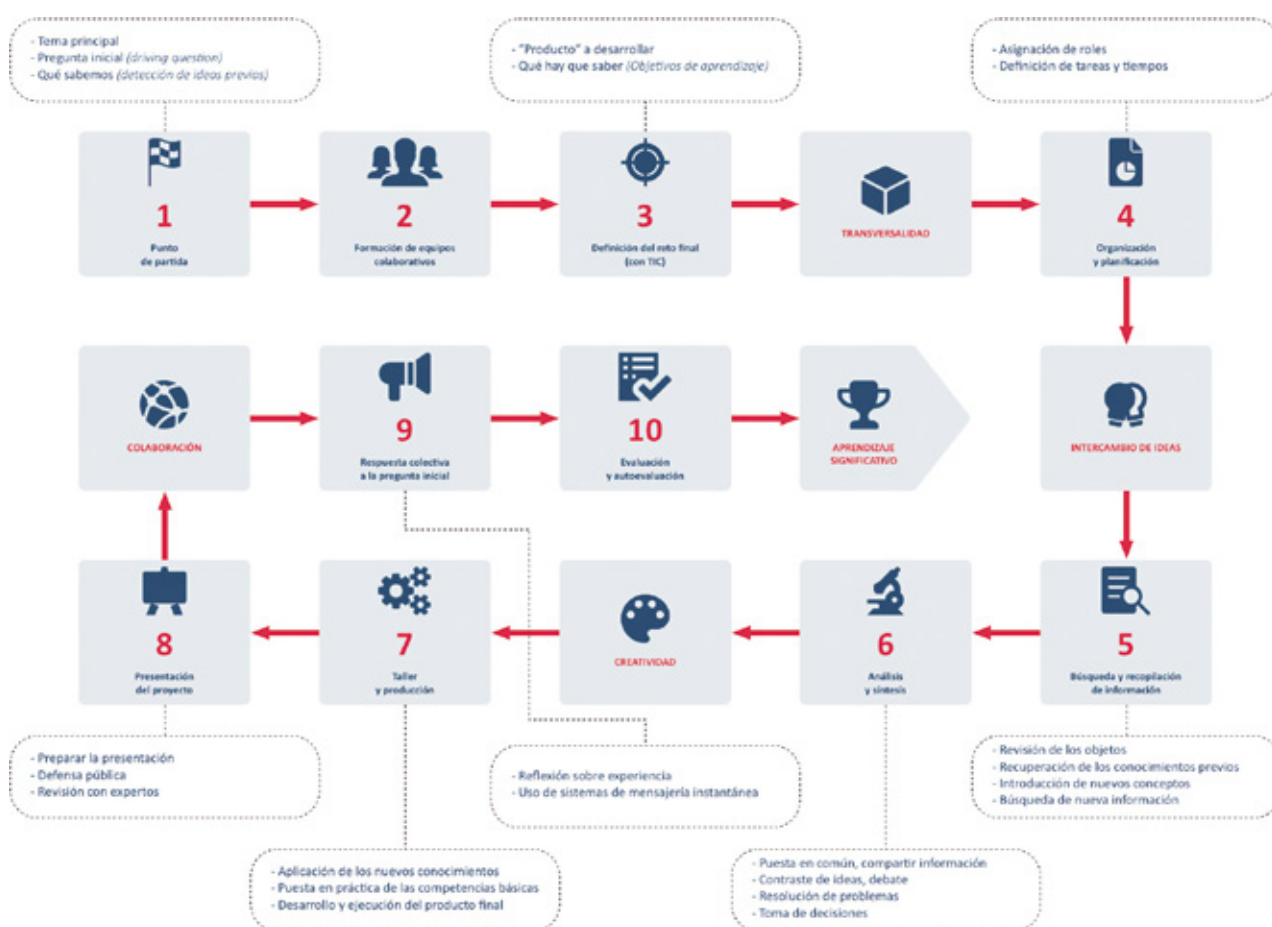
- Tema principal
- Pregunta inicial (driving question)
- Qué sabemos (detección de ideas previas)

- "Producto" a desarrollar
- Qué hay que saber (Objetivos de aprendizaje)

- Asignación de roles
- Definición de tareas y tiempos

1
Punto de partida

2
Formación de equipos colaborativos

3
Definición del reto final (con TIC)

TRANSVERSALIDAD

4
Organización y planificación

COLABORACIÓN

9
Respuesta colectiva a la pregunta inicial

10
Evaluación y autoevaluación

APRENDIZAJE SIGNIFICATIVO

INTERCAMBIO DE IDEAS

8
Presentación del proyecto

7
Taller y producción

CREATIVIDAD

6
Análisis y síntesis

5
Búsqueda y recopilación de información

- Preparar la presentación
- Defensa pública
- Revisión con expertos

- Reflexión sobre experiencia
- Uso de sistemas de mensajería instantánea

- Revisión de los objetos
- Recuperación de los conocimientos previos
- Introducción de nuevos conceptos
- Búsqueda de nueva información

- Aplicación de los nuevos conocimientos
- Puesta en práctica de las competencias básicas
- Desarrollo y ejecución del producto final

- Puesta en común, compartir información
- Contraste de ideas, debate
- Resolución de problemas
- Toma de decisiones